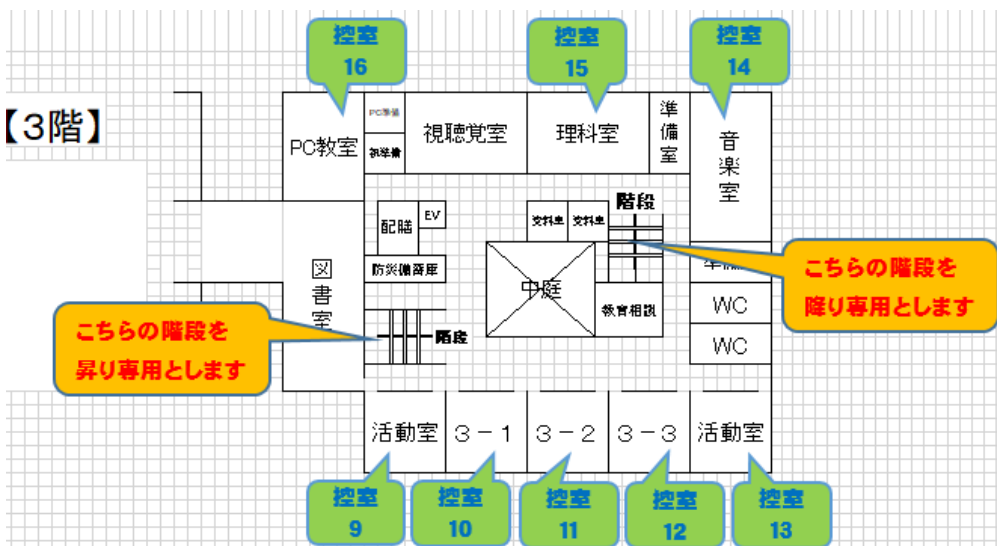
【3階】

控室
16

控室
15

控室
14

PC教室

PC準備

視聴覚室

理科室

準備室

音楽室

配膳

EV

資料室

資料室

階段

防災備蓄庫

図書室

中庭

準備

こちらの階段を
降り専用とします

WC

WC

教育相談

こちらの階段を
昇り専用とします

階段

活動室

3－1

3－2

3－3

活動室

控室
9

控室
10

控室
11

控室
12

控室
13